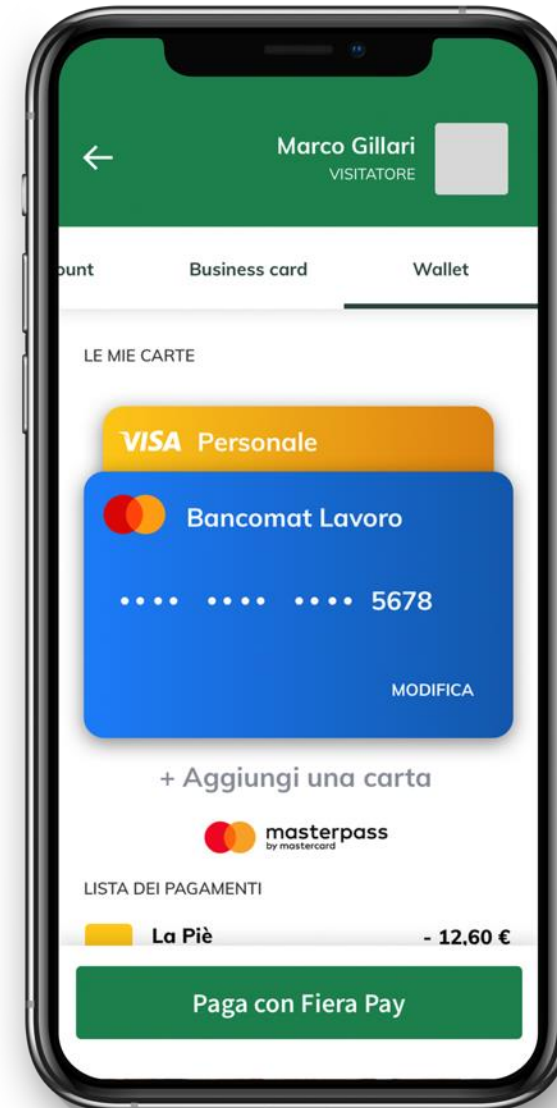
Marco Gillari
VISITATORE

ount Business card Wallet

LE MIE CARTE

VISA Personale

Bancomat Lavoro

•••• •••• •••• 5678

MODIFICA

+ Aggiungi una carta

masterpass by mastercard

LISTA DEI PAGAMENTI

La Piè - 12,60 €

Paga con Fiera Pay